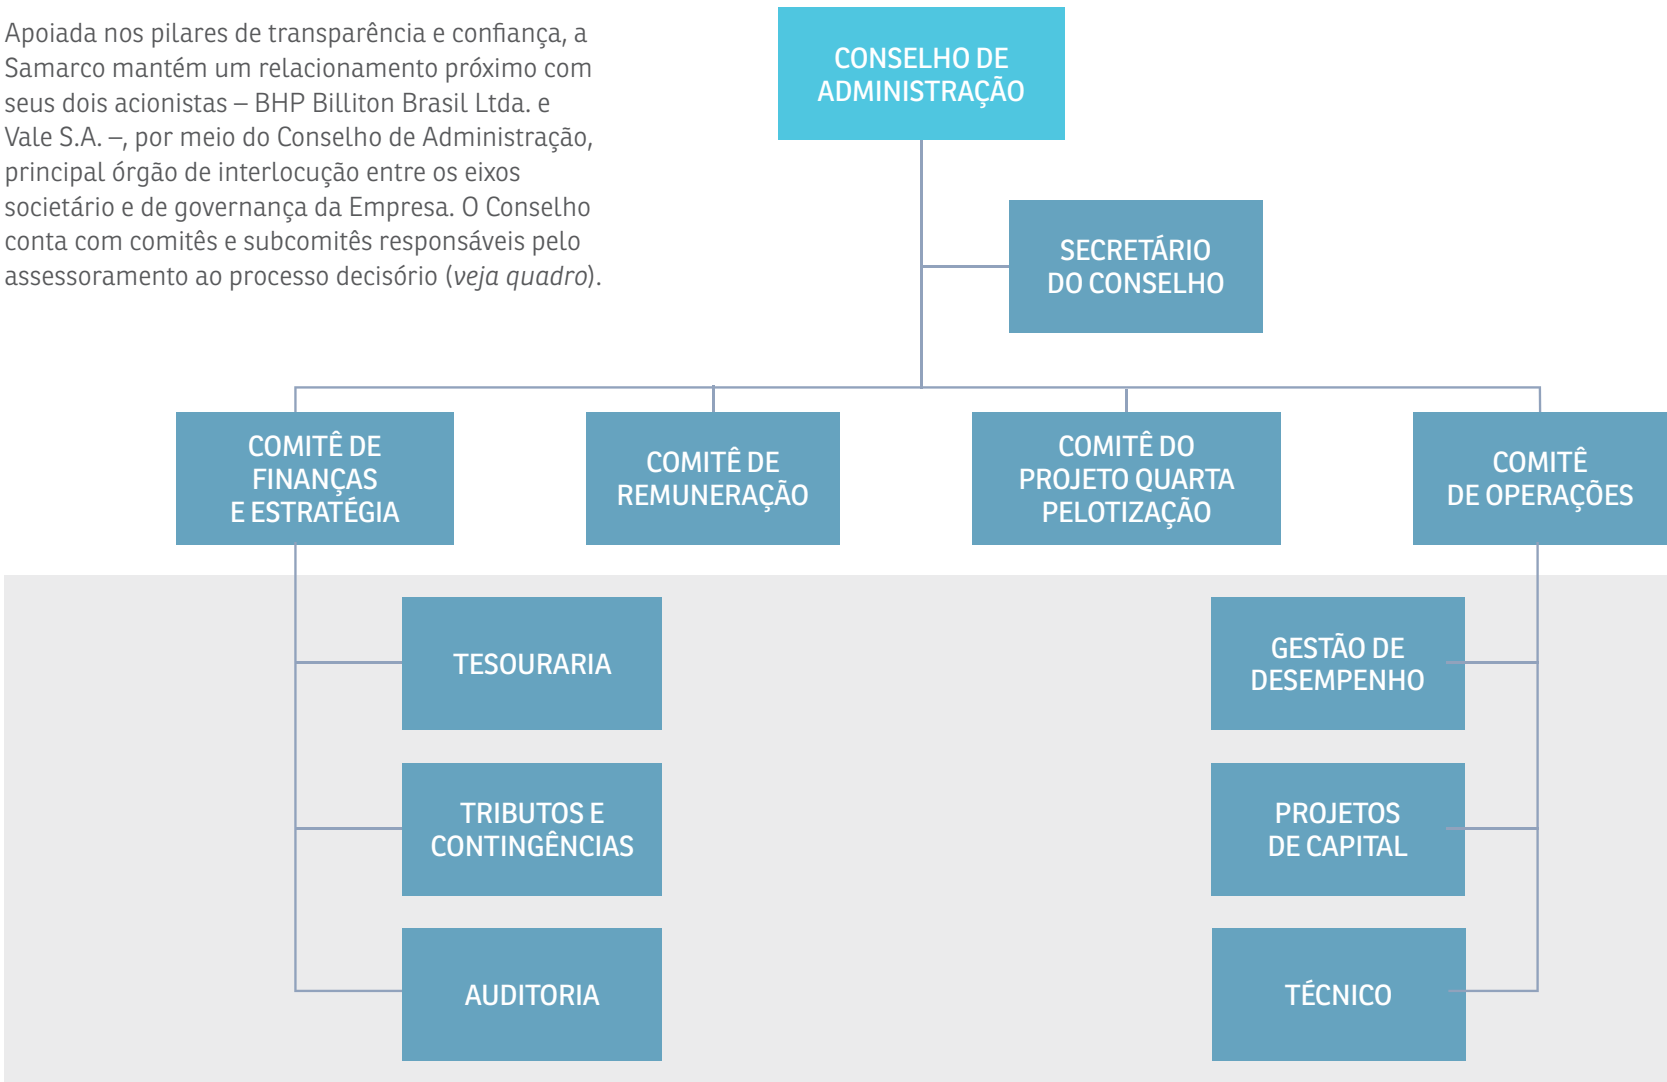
Apoiada nos pilares de transparência e confiança, a Samarco mantém um relacionamento próximo com seus dois acionistas – BHP Billiton Brasil Ltda. e Vale S.A. –, por meio do Conselho de Administração, principal órgão de interlocução entre os eixos societário e de governança da Empresa. O Conselho conta com comitês e subcomitês responsáveis pelo assessoramento ao processo decisório (*veja quadro*).

CONSELHO DE ADMINISTRAÇÃO

SECRETÁRIO DO CONSELHO

COMITÊ DE FINANÇAS E ESTRATÉGIA

COMITÊ DE REMUNERAÇÃO

COMITÊ DO PROJETO QUARTA PELOTIZAÇÃO

COMITÊ DE OPERAÇÕES

TESOURARIA

TRIBUTOS E CONTINGÊNCIAS

AUDITORIA

GESTÃO DE DESEMPENHO

PROJETOS DE CAPITAL

TÉCNICO